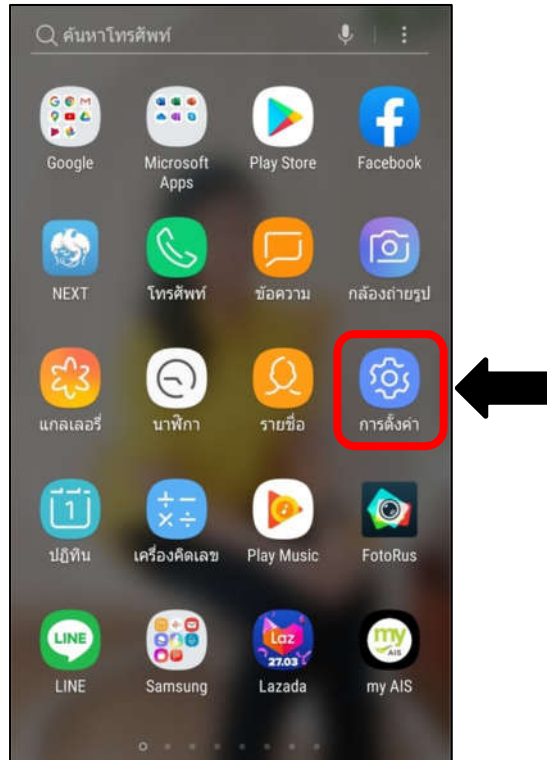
ค้นหาโทรศัพท์

Google
Microsoft Apps
Play Store
Facebook

NEXT
โทรศัพท์
ข้อความ
กล้องถ่ายรูป

แกลเลอรี่
นาฬิกา
รายชื่อ
การตั้งค่า

1
ปฏิทิน
เครื่องคิดเลข
Play Music
FotoRus

LINE
LINE
Samsung
Laz 27.03
Lazada
my AIS
my AIS